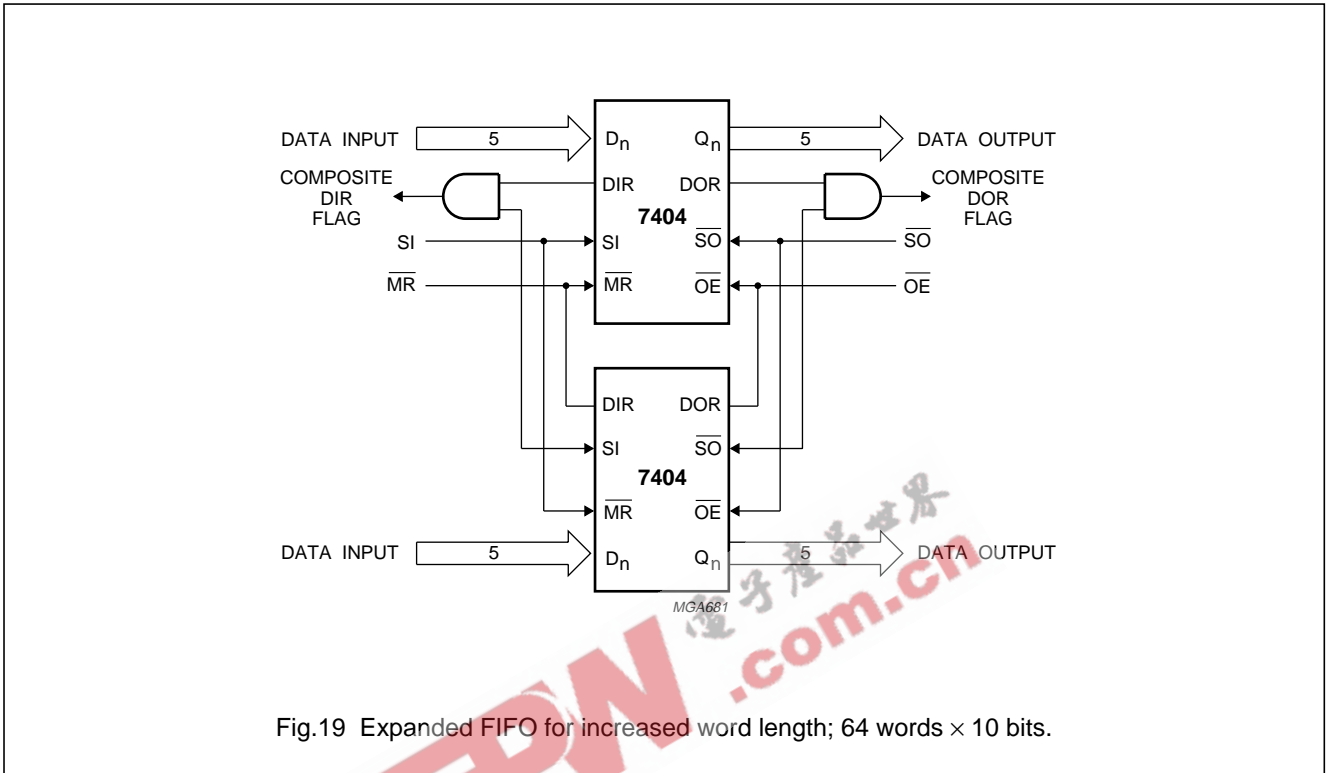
DATA INPUT
5
$D_n$
$Q_n$
5
DATA OUTPUT
COMPOSITE DIR FLAG
DIR
DOR
COMPOSITE DOR FLAG
7404
SI
SI
$\overline{SO}$
$\overline{SO}$
$\overline{MR}$
$\overline{MR}$
$\overline{OE}$
$\overline{OE}$
DIR
DOR
SI
$\overline{SO}$
7404
$\overline{MR}$
$\overline{OE}$
DATA INPUT
5
$D_n$
$Q_n$
5
DATA OUTPUT
MGA681
电子工程世界
EDN.com.cn

Fig.19 Expanded FIFO for increased word length; 64 words $\times$ 10 bits.